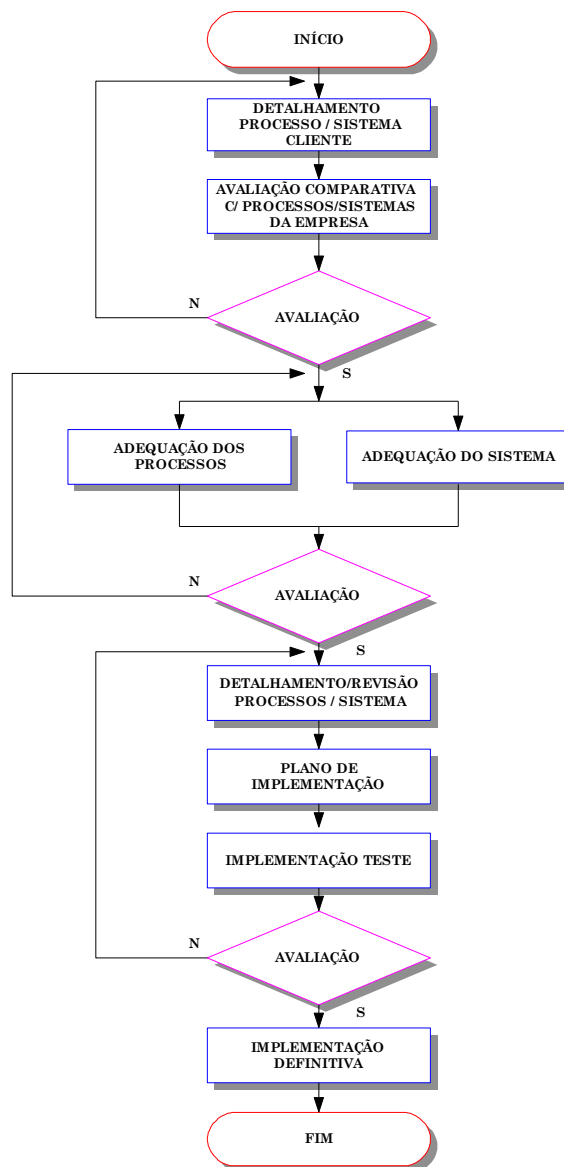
INÍCIO

DETALHAMENTO PROCESSO / SISTEMA CLIENTE

AVALIAÇÃO COMPARATIVA C/ PROCESSOS/SISTEMAS DA EMPRESA

N

AVALIAÇÃO

S

ADEQUAÇÃO DOS PROCESSOS

ADEQUAÇÃO DO SISTEMA

N

AVALIAÇÃO

S

DETALHAMENTO/REVISÃO PROCESSOS / SISTEMA

PLANO DE IMPLEMENTAÇÃO

IMPLEMENTAÇÃO TESTE

N

AVALIAÇÃO

S

IMPLEMENTAÇÃO DEFINITIVA

FIM